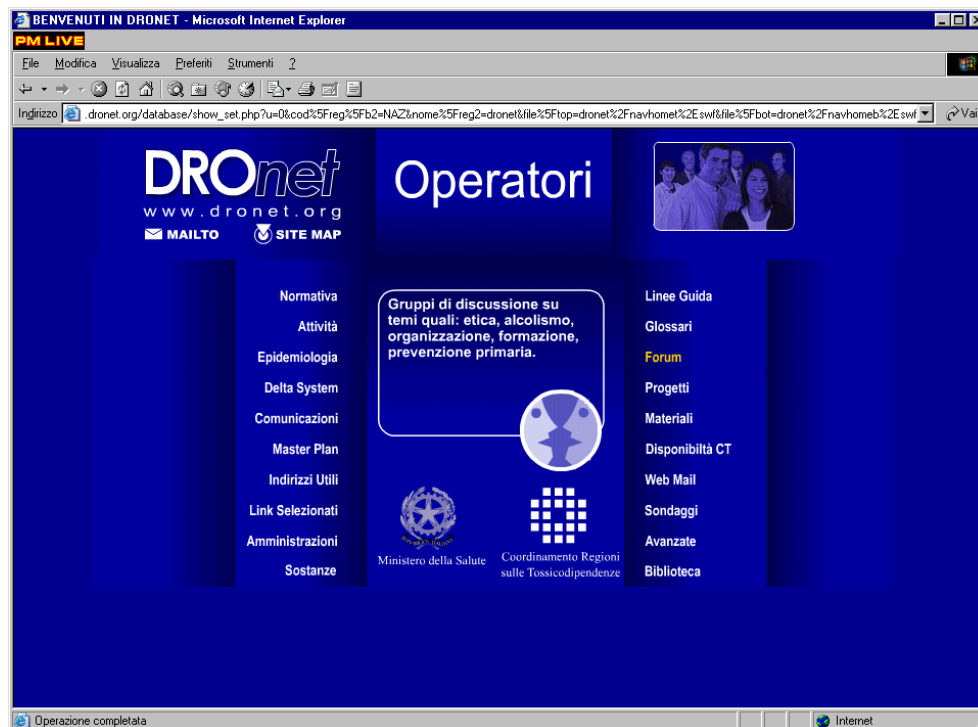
BENVENUTI IN DRONET - Microsoft Internet Explorer

PM LIVE

File Modifica Visualizza Preferiti Strumenti ?

Indirizzo .dronet.org/database/show_set.php?u=0&cod%5Freg%5Fb2=NAZ&nome%5Freg2=dronet&file%5Ftop=dronet%2Fnavhomet%2Eswf&file%5Fbot=dronet%2Fnavhomeb%2Eswf

Vai

DROnet
www.dronet.org
MAILTO SITE MAP

Operatori

Normativa
Attività
Epidemiologia
Delta System
Comunicazioni
Master Plan
Indirizzi Utili
Link Selezionati
Amministrazioni
Sostanze

Gruppi di discussione su temi quali: etica, alcolismo, organizzazione, formazione, prevenzione primaria.

Ministero della Salute

Coordinamento Regioni sulle Tossicodipendenze

Linee Guida
Glossari
Forum
Progetti
Materiali
Disponibilità CT
Web Mail
Sondaggi
Avanzate
Biblioteca

Operazione completata

Internet